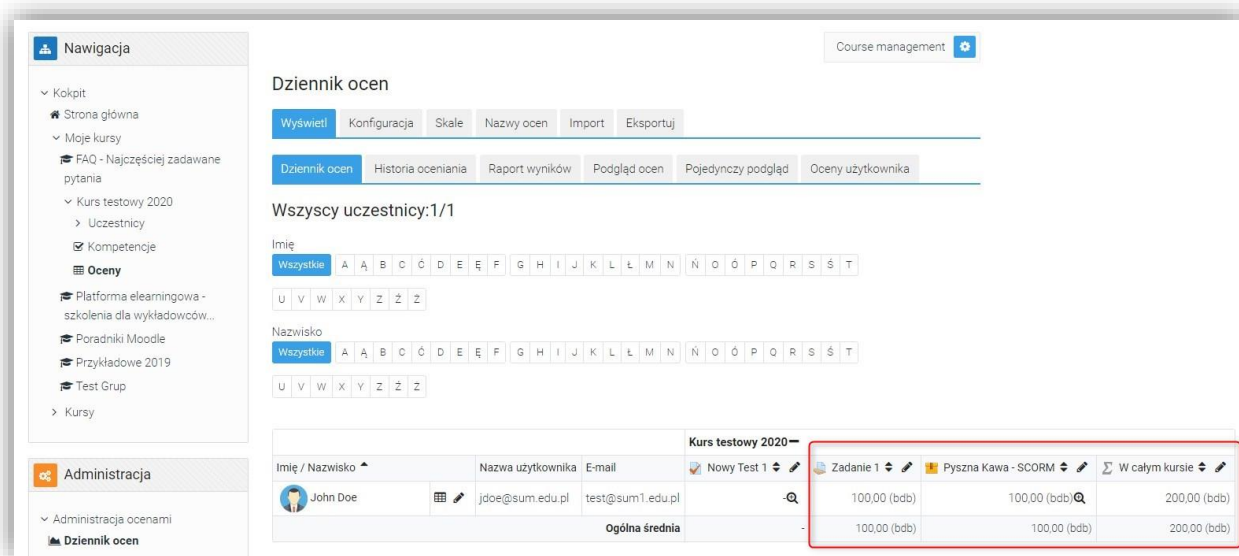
Nawigacja

Kokpit
Strona główna
Moje kursy
FAQ - Najczęściej zadawane pytania
Kurs testowy 2020
Uczestnicy
Kompetencje
Oceny
Platforma elearningowa - szkolenia dla wykładowców...
Poradniki Moodle
Przykładowe 2019
Test Grup
Kursy

Administracja

Administracja ocenami
Dziennik ocen

Course management

Dziennik ocen

Wyświetl | Konfiguracja | Skale | Nazwy ocen | Import | Eksportuj

Dziennik ocen | Historia oceniania | Raport wyników | Podgląd ocen | Pojedynczy podgląd | Oceny użytkownika

Wszyscy uczestnicy:1/1

Imię
Wszystkie A Ą B C Ć D E Ę F G H I J K L Ł M N Ń O Ó P Q R S Ś T U V W X Y Z Ź Ż

Nazwisko
Wszystkie A Ą B C Ć D E Ę F G H I J K L Ł M N Ń O Ó P Q R S Ś T U V W X Y Z Ź Ż

| | | | Kurs testowy 2020 | | | |
|---|---|---|---|---|---|---|
| Imię / Nazwisko | Nazwa użytkownika | E-mail | Nowy Test 1 | Zadanie 1 | Pyszna Kawa - SCORM | W całym kursie |
| John Doe | jdoe@sum.edu.pl | test@sum1.edu.pl | - | 100,00 (bdb) | 100,00 (bdb) | 200,00 (bdb) |
| | | Ogólna średnia | - | 100,00 (bdb) | 100,00 (bdb) | 200,00 (bdb) |